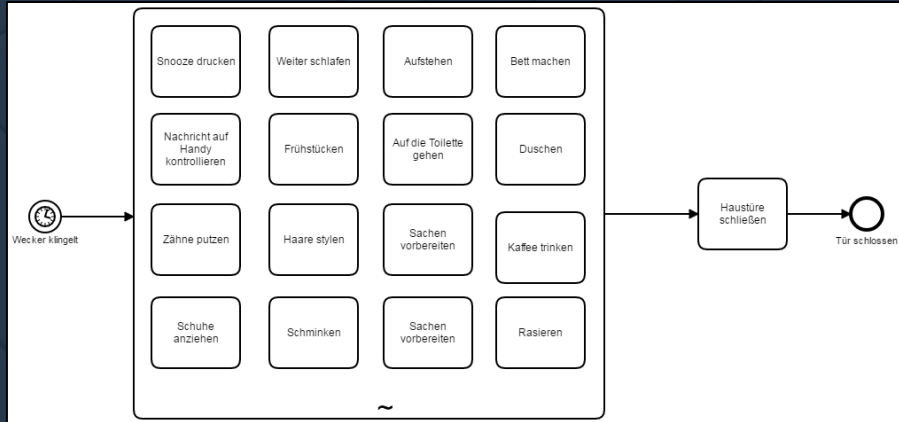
Wecker klingelt

Snooze drucken

Weiter schlafen

Aufstehen

Bett machen

Nachricht auf Handy kontrollieren

Frühstücken

Auf die Toilette gehen

Duschen

Zähne putzen

Haare stylen

Sachen vorbereiten

Kaffee trinken

Schuhe anziehen

Schminken

Sachen vorbereiten

Rasieren

~

Haustüre schließen

Tür schlossen